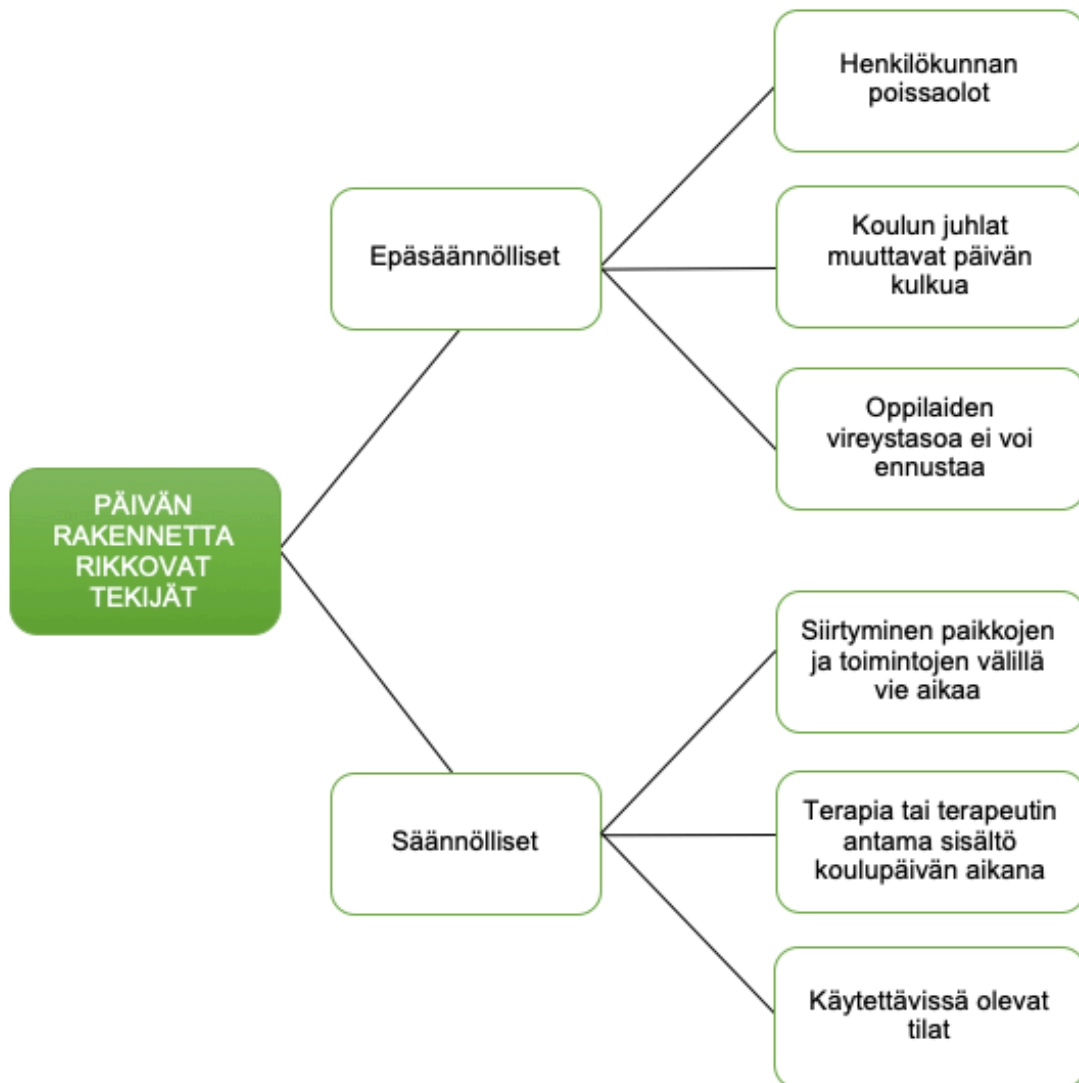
PÄIVÄN RAKENNETTA RIKKOVAT TEKIJÄT

Epäsäännölliset

Henkilökunnan poissaolot

Koulun juhlat muuttavat päivän kulkua

Oppilaiden vireystasoa ei voi ennustaa

Säännölliset

Siirtyminen paikkojen ja toimintojen välillä vie aikaa

Terapia tai terapeutin antama sisältö koulupäivän aikana

Käytettävissä olevat tilat